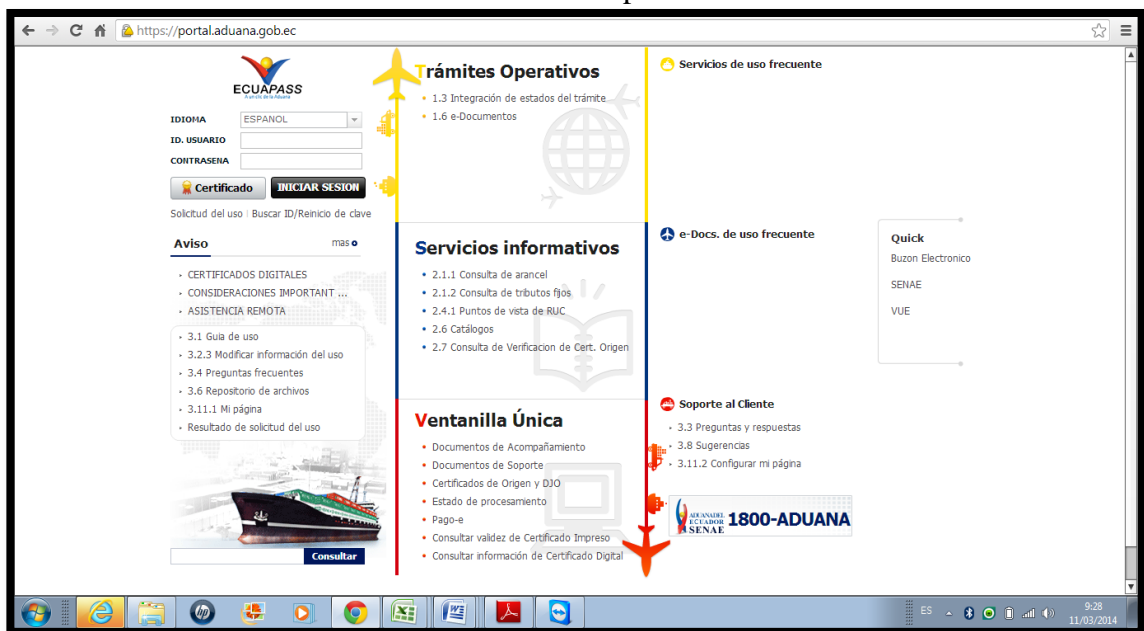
https://portal.aduana.gob.ec

ECUAPASS
A un clic de la Aduana

IDIOMA ESPAÑOL
ID. USUARIO
CONTRASEÑA

Certificado INICIAR SESION

Solicitud del uso | Buscar ID/Reinicio de clave

Aviso mas

CERTIFICADOS DIGITALES
CONSIDERACIONES IMPORTANT ...
ASISTENCIA REMOTA

3.1 Guia de uso
3.2.3 Modificar información del uso
3.4 Preguntas frecuentes
3.6 Repositorio de archivos
3.11.1 Mi página
Resultado de solicitud del uso

Consultar

Trámites Operativos

1.3 Integración de estados del trámite
1.6 e-Documentos

Servicios informativos

2.1.1 Consulta de arancel
2.1.2 Consulta de tributos fijos
2.4.1 Puntos de vista de RUC
2.6 Catálogos
2.7 Consulta de Verificacion de Cert. Origen

Ventanilla Única

Documentos de Acompañamiento
Documentos de Soporte
Certificados de Origen y DJO
Estado de procesamiento
Pago-e
Consultar validez de Certificado Impreso
Consultar información de Certificado Digital

Servicios de uso frecuente

e-Docs. de uso frecuente

Quick
Buzon Electronico
SENAE
VUE

Soporte al Cliente

3.3 Preguntas y respuestas
3.8 Sugerencias
3.11.2 Configurar mi página

ADUANA DEL ECUADOR SENAE 1800-ADUANA

ES 9:28 11/03/2014